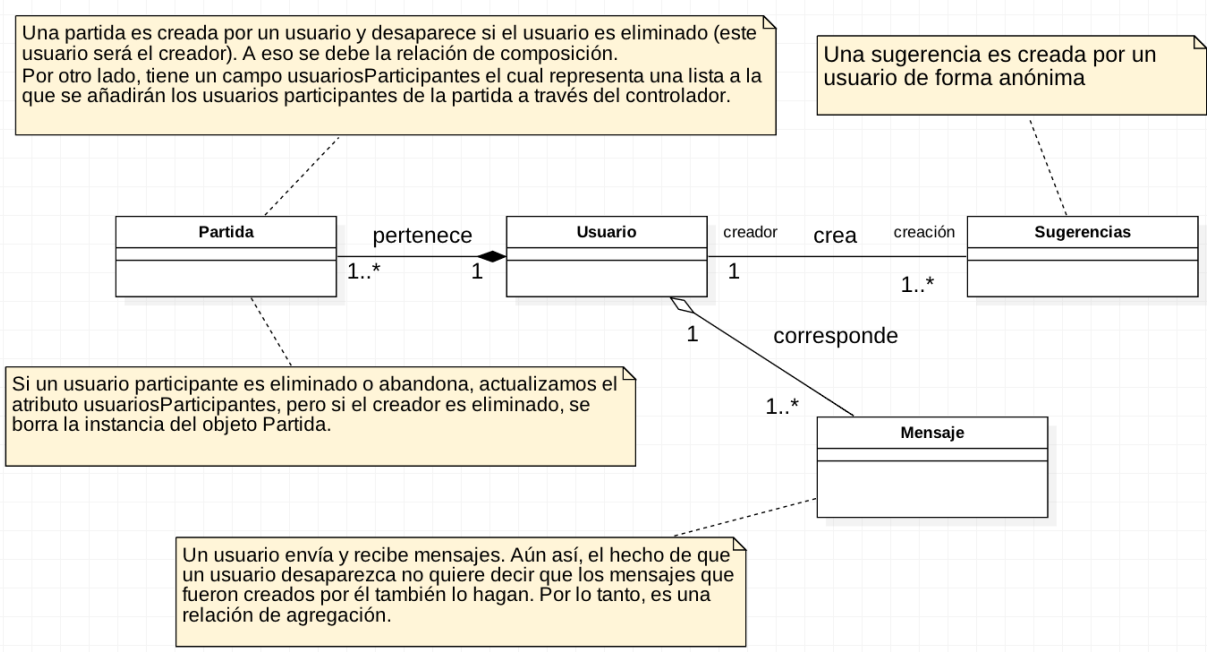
Una partida es creada por un usuario y desaparece si el usuario es eliminado (este usuario será el creador). A eso se debe la relación de composición.
Por otro lado, tiene un campo usuariosParticipantes el cual representa una lista a la que se añadirán los usuarios participantes de la partida a través del controlador.

Una sugerencia es creada por un usuario de forma anónima

Partida

pertenece

1..*

1

Usuario

creador

crea

creación

1

1..*

Sugerencias

1

corresponde

1..*

Si un usuario participante es eliminado o abandona, actualizamos el atributo usuariosParticipantes, pero si el creador es eliminado, se borra la instancia del objeto Partida.

Mensaje

Un usuario envía y recibe mensajes. Aún así, el hecho de que un usuario desaparezca no quiere decir que los mensajes que fueron creados por él también lo hagan. Por lo tanto, es una relación de agregación.